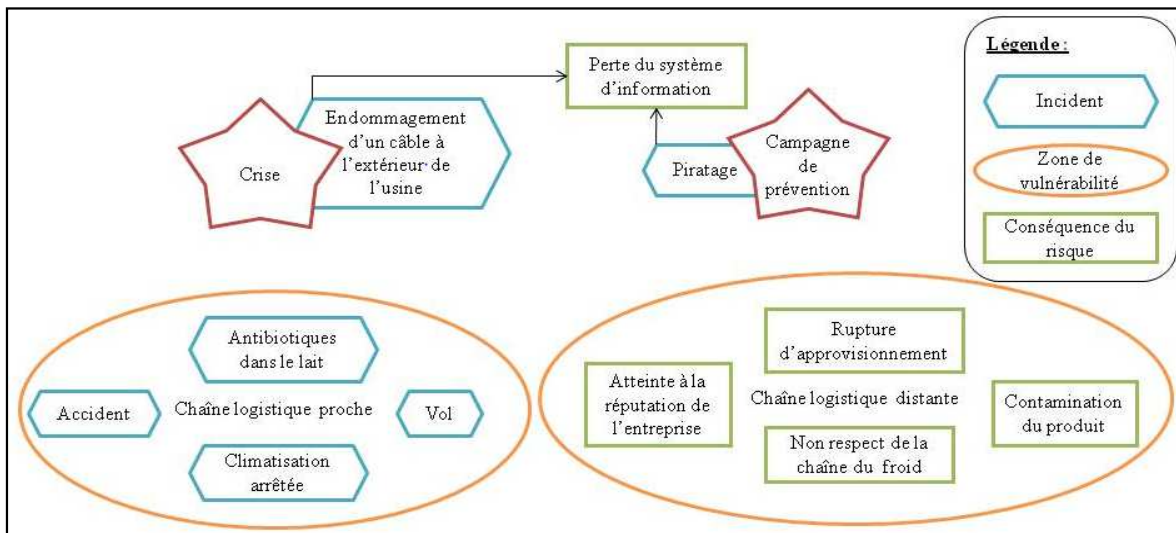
Perte du système d'information

Crise

Endommagement d'un câble à l'extérieur de l'usine

Piratage

Campagne de prévention

Légende :

Incident

Zone de vulnérabilité

Conséquence du risque

Antibiotiques dans le lait

Accident

Chaîne logistique proche

Vol

Climatisation arrêtée

Rupture d'approvisionnement

Atteinte à la réputation de l'entreprise

Chaîne logistique distante

Contamination du produit

Non respect de la chaîne du froid